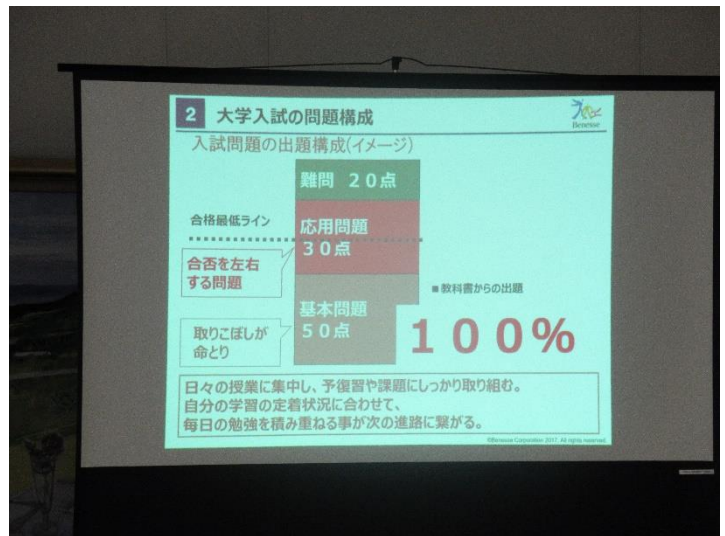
2 大学入試の問題構成

Benesse

入試問題の出題構成(イメージ)

難問 20点

合格最低ライン

応用問題 30点

合否を左右する問題

■ 教科書からの出題

基本問題 50点

取りこぼしが命とり

100%

日々の授業に集中し、予復習や課題にしっかり取り組む。
自分の学習の定着状況に合わせて、
毎日の勉強を積み重ねる事が次の進路に繋がる。

©Benesse Corporation 2017. All rights reserved.